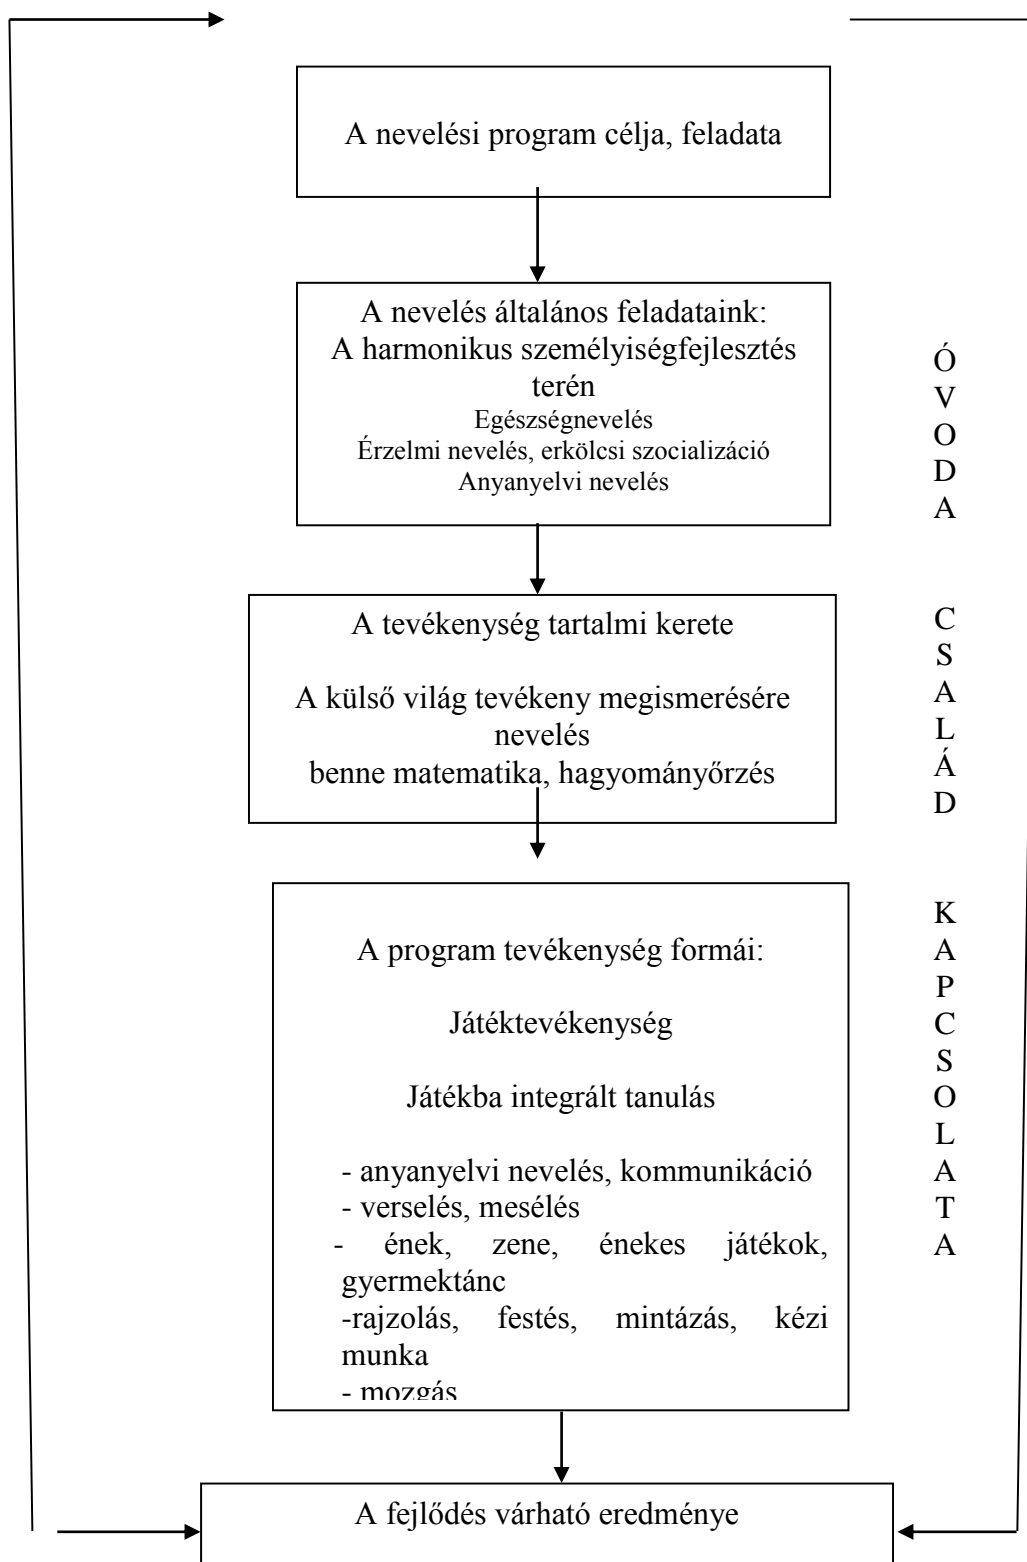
A nevelési program célja, feladata

A nevelés általános feladataink:
A harmonikus személyiségfejlesztés terén
Egészségnevelés
Érzelmi nevelés, erkölcsi szocializáció
Anyanyelvi nevelés

A tevékenység tartalmi kerete

A külső világ tevékeny megismerésére nevelés
benne matematika, hagyományőrzés

A program tevékenység formái:

Játéktevékenység

Játékba integrált tanulás

- anyanyelvi nevelés, kommunikáció
- verselés, mesélés
- ének, zene, énekes játékok, gyermektánc
-rajzolás, festés, mintázás, kézi munka
- mozgás

A fejlődés várható eredménye

Ó
V
O
D
A

C
S
A
L
Á
D

K
A
P
C
S
O
L
A
T
A